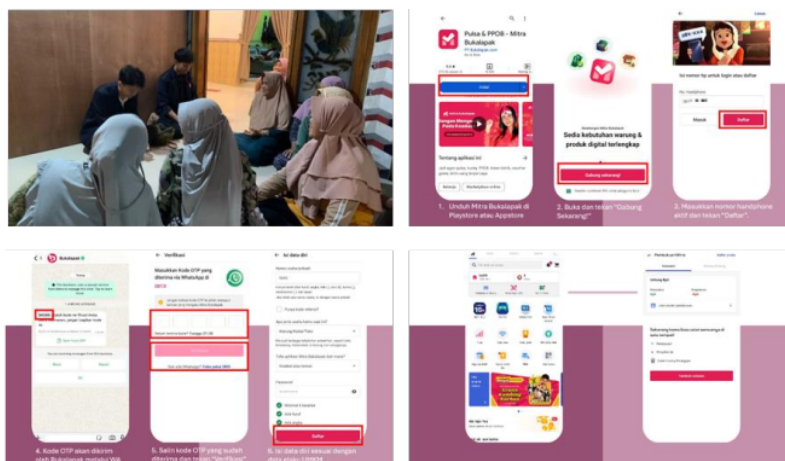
Pulsa & PPOB - Mitra Bukalapak

PT Bukalapak.com

Install

Tentang aplikasi ini

Sedia kebutuhan warung & produk digital terlengkap

Gabung sekarang!

1. Unduh Mitra Bukalapak di Playstore atau Appstore

2. Buka dan tekan "Gabung Sekarang!"

Isi nomor hp untuk login atau daftar

Masuk

Daftar

3. Masukkan nomor handphone aktif dan tekan "Daftar".

Bukalapak

Verifikasi

Masukkan Kode OTP yang diterima via WhatsApp di

Isi data diri

Daftar

4. Kode OTP akan dikirim oleh Bukalapak melalui WA

5. Salin kode OTP yang sudah diterima dan tekan "Verifikasi"

6. Isi data diri sesuai dengan data asli

Pembukaan Mitra

Gabung Mitra

Beli sekarang